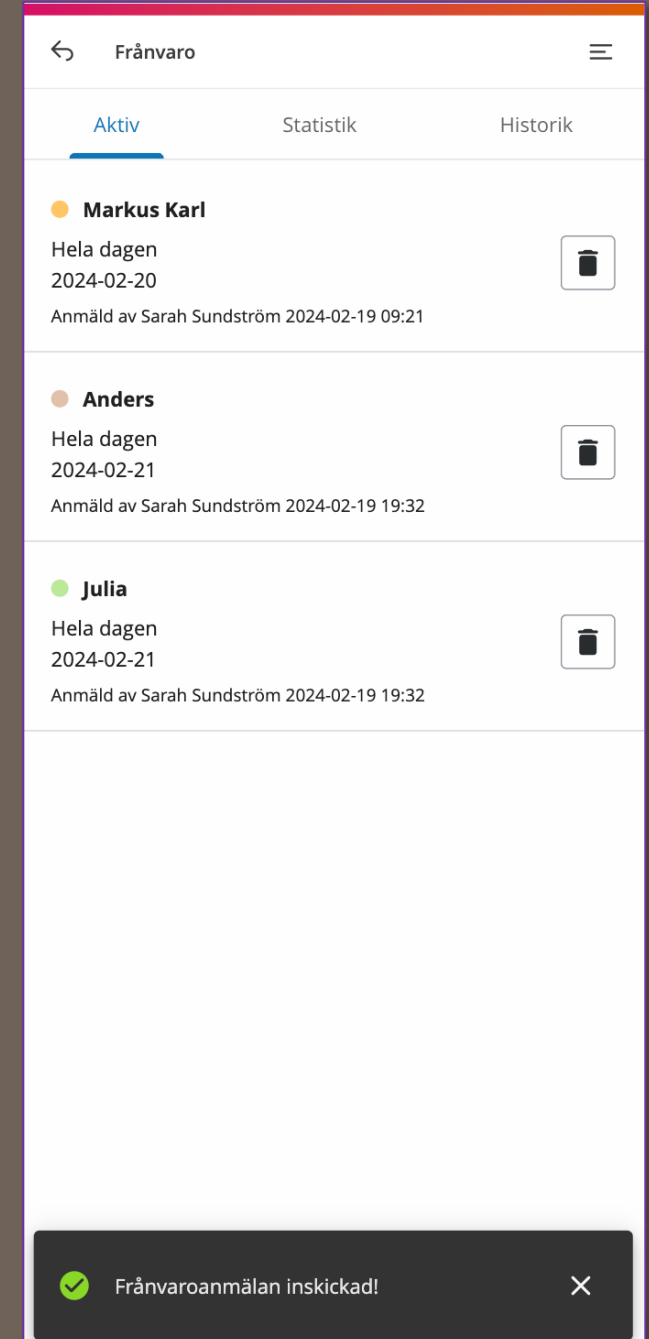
Frånvaro

Aktiv Statistik Historik

Markus Karl
Hela dagen
2024-02-20
Anmäld av Sarah Sundström 2024-02-19 09:21

Anders
Hela dagen
2024-02-21
Anmäld av Sarah Sundström 2024-02-19 19:32

Julia
Hela dagen
2024-02-21
Anmäld av Sarah Sundström 2024-02-19 19:32

Frånvaroanmälan inskickad!